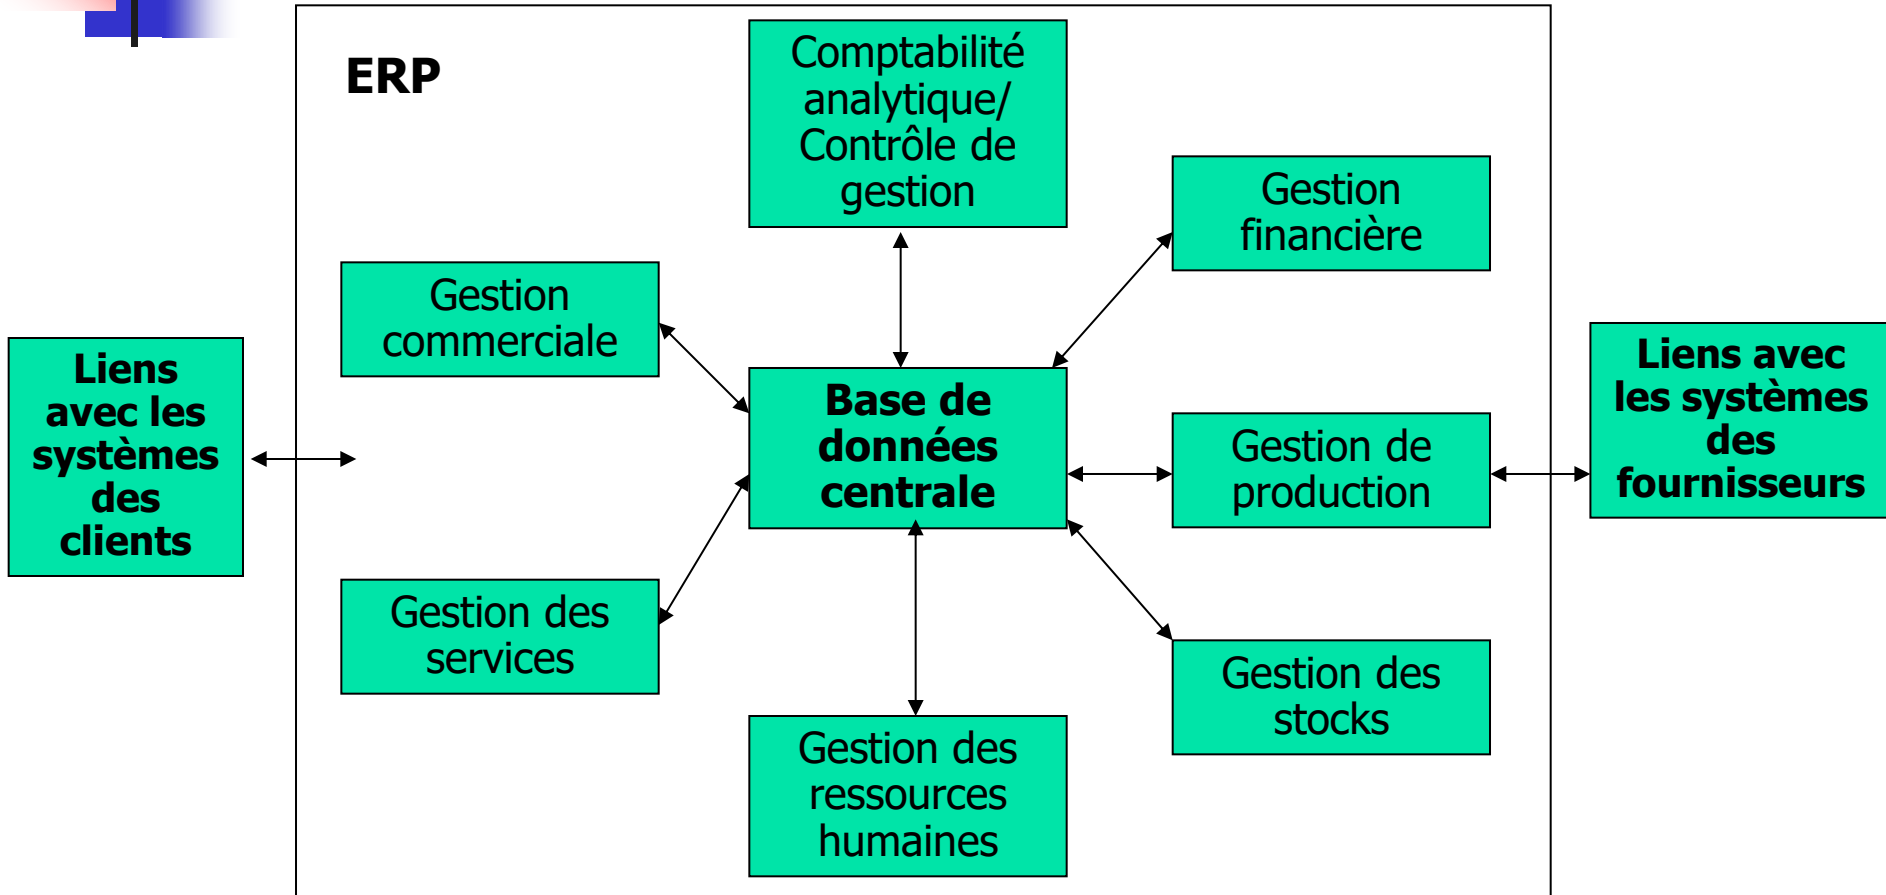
ERP

Comptabilité analytique/ Contrôle de gestion

Gestion financière

Gestion commerciale

Liens avec les systèmes des clients

Base de données centrale

Gestion de production

Liens avec les systèmes des fournisseurs

Gestion des services

Gestion des stocks

Gestion des ressources humaines